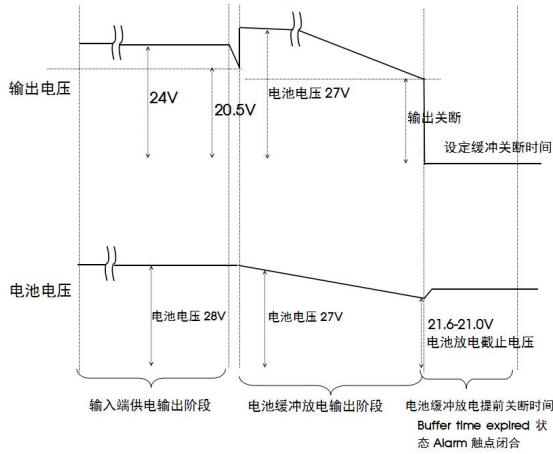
输出电压

24V

20.5V

电池电压 27V

输出关断

设定缓冲关断时间

电池电压

电池电压 28V

电池电压 27V

21.6-21.0V
电池放电截止电压

输入端供电输出阶段

电池缓冲放电输出阶段

电池缓冲放电提前关断时间
Buffer time expired 状态 Alarm 触点闭合